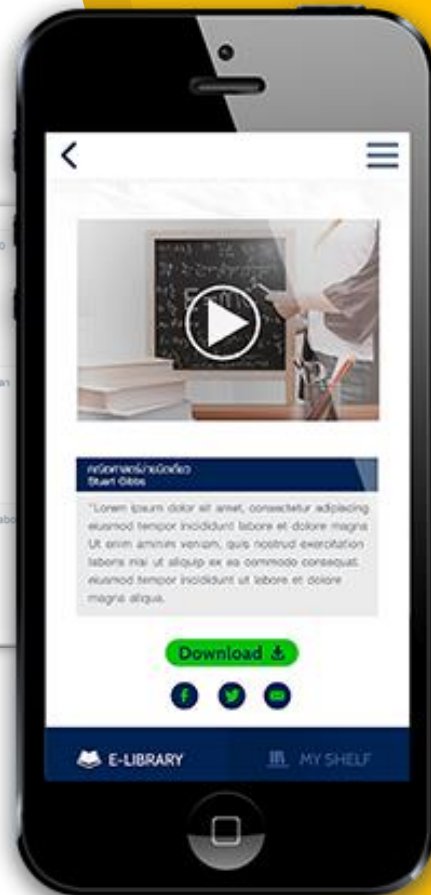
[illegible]
Stuart Gibbs

"Lorem ipsum dolor sit amet, consectetur adipiscing eiusmod tempor incididunt labore et dolore magna Ut enim aminim veniam, quis nostrud exercitation laboris nisi ut aliquip ex ea commodo consequat. eiusmod tempor incididunt ut labore et dolore magna aliqua.

Download

E-LIBRARY

MY SHELF